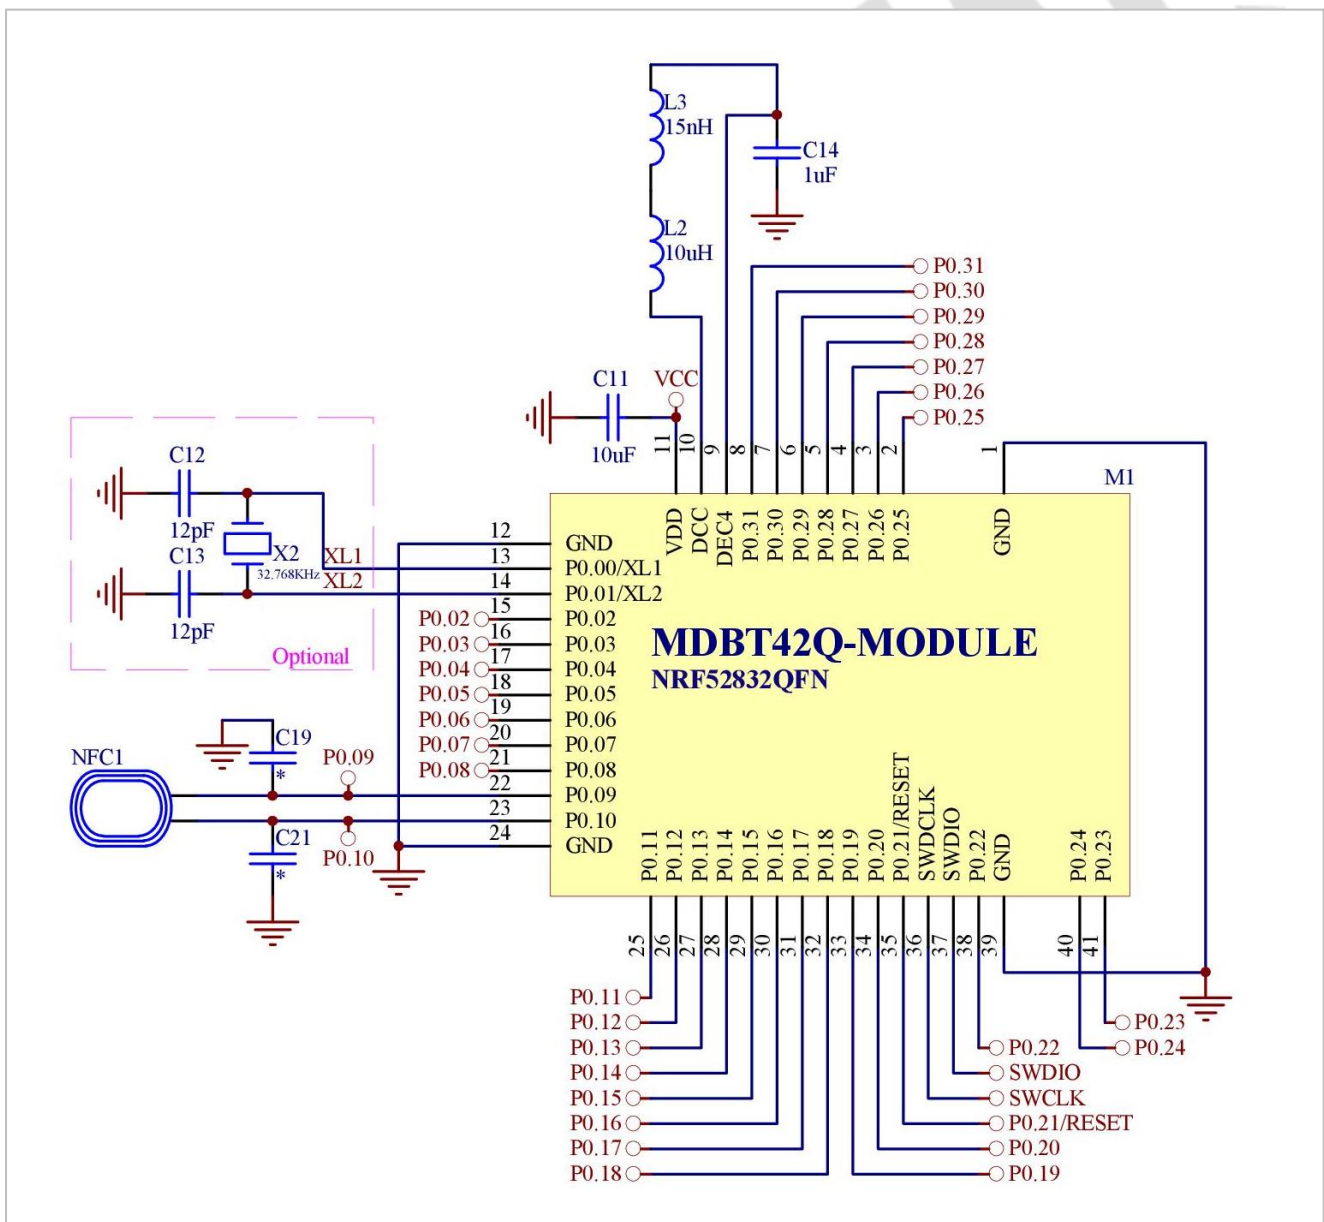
L3
15nH

C14
1uF

L2
10uH

P0.31
P0.30
P0.29
P0.28
P0.27
P0.26
P0.25

C11
VCC

10uF

11 10 9 8 7 6 5 4 3 2 1

M1

C12

12pF
C13
X2
32.768KHz
XL1
XL2

12pF
Optional

12
13
14
15
16
17
18
19
20
21
22
23
24

P0.02
P0.03
P0.04
P0.05
P0.06
P0.07
P0.08

GND
P0.00/XL1
P0.01/XL2
P0.02
P0.03
P0.04
P0.05
P0.06
P0.07
P0.08
P0.09
P0.10
GND

VDD DCC DEC4 P0.31 P0.30 P0.29 P0.28 P0.27 P0.26 P0.25 GND

MDBT42Q-MODULE
NRF52832QFN

C19
*
NFC1
P0.09
C21
*
P0.10

P0.11 P0.12 P0.13 P0.14 P0.15 P0.16 P0.17 P0.18 P0.19 P0.20 P0.21/RESET SWDCLK SWDIO P0.22 GND P0.24 P0.23

25 26 27 28 29 30 31 32 33 34 35 36 37 38 39 40 41

P0.11
P0.12
P0.13
P0.14
P0.15
P0.16
P0.17
P0.18

P0.23
P0.24
P0.22
SWDIO
SWCLK
P0.21/RESET
P0.20
P0.19